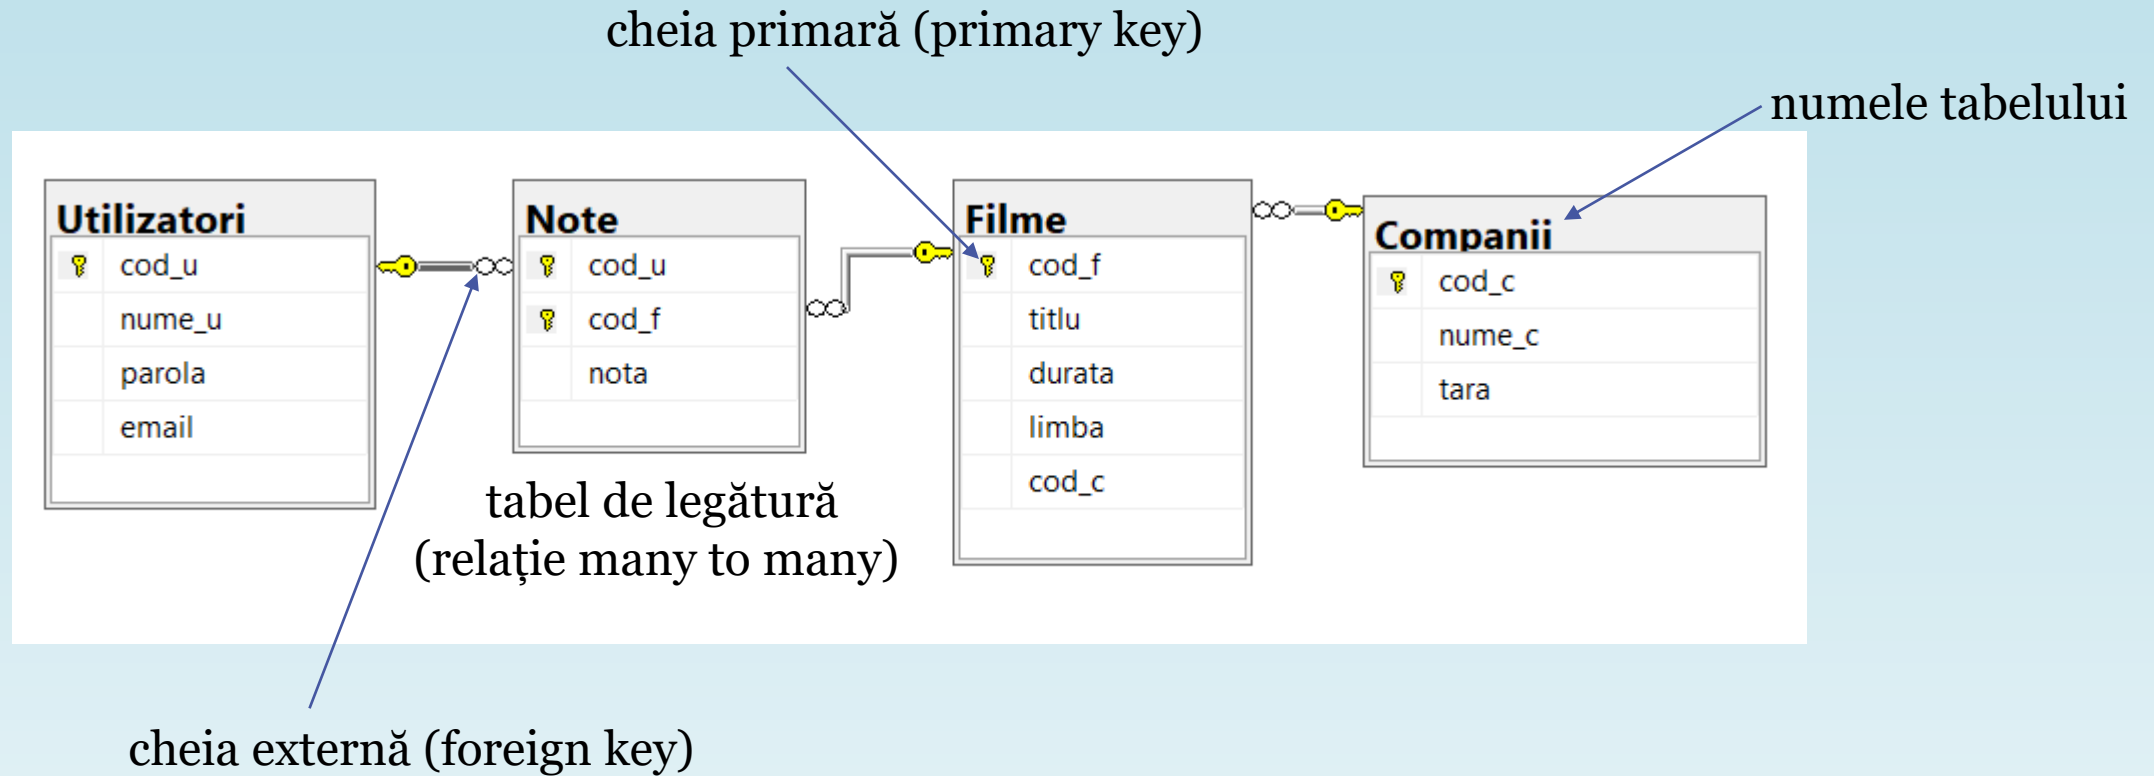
cheia primară (primary key)

numele tabelului

Utilizatori
cod_u
nume_u
parola
email

Note
cod_u
cod_f
nota

Filme
cod_f
titlu
durata
limba
cod_c

Companii
cod_c
nume_c
tara

tabel de legătură (relație many to many)

cheia externă (foreign key)